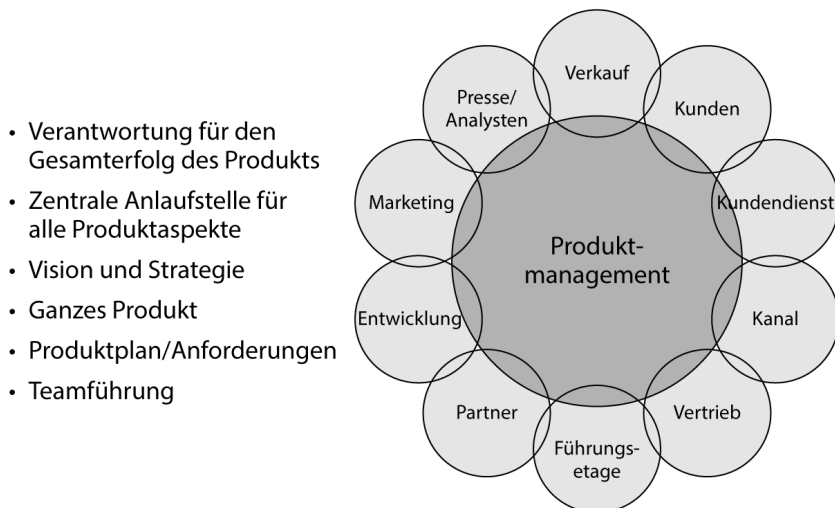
• Verantwortung für den Gesamterfolg des Produkts
• Zentrale Anlaufstelle für alle Produktaspekte
• Vision und Strategie
• Ganzes Produkt
• Produktplan/Anforderungen
• Teamführung

Verkauf
Kunden
Kundendienst
Kanal
Vertrieb
Führungs-etage
Partner
Entwicklung
Marketing
Presse/ Analysten

Produkt-management